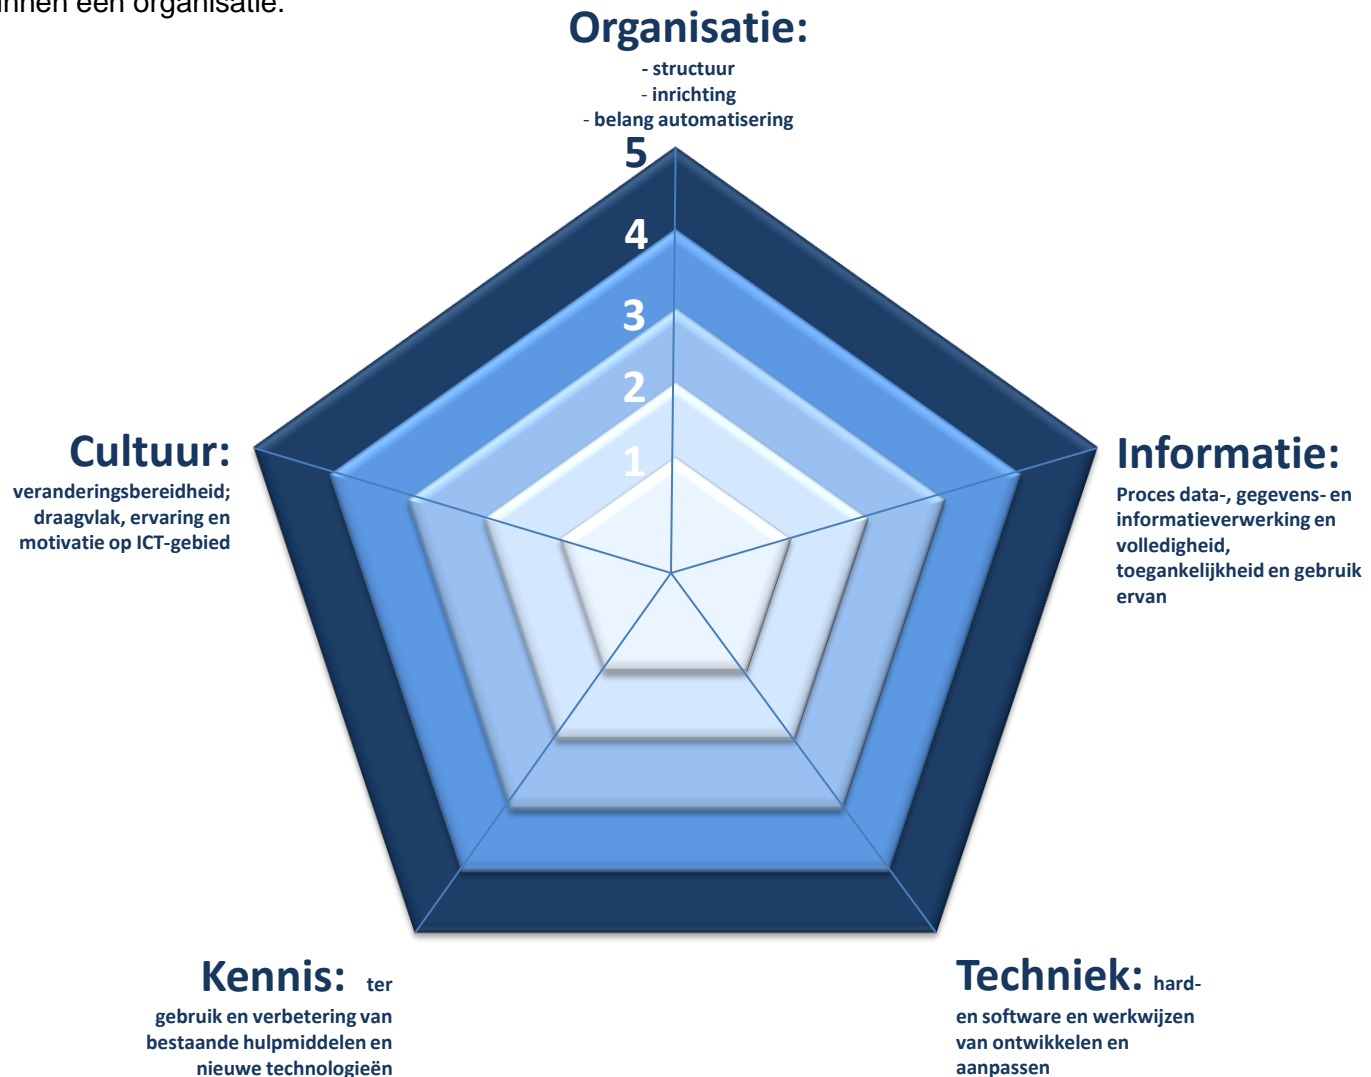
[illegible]nnen een organisatie.

Organisatie:
- structuur
- inrichting
- belang automatisering

5
4
3
2
1

Cultuur:
veranderingsbereidheid; draagvlak, ervaring en motivatie op ICT-gebied

Informatie:
Proces data-, gegevens- en informatieverwerking en volledigheid, toegankelijkheid en gebruik ervan

Kennis: ter gebruik en verbetering van bestaande hulpmiddelen en nieuwe technologieën

Techniek: hard- en software en werkwijzen van ontwikkelen en aanpassen